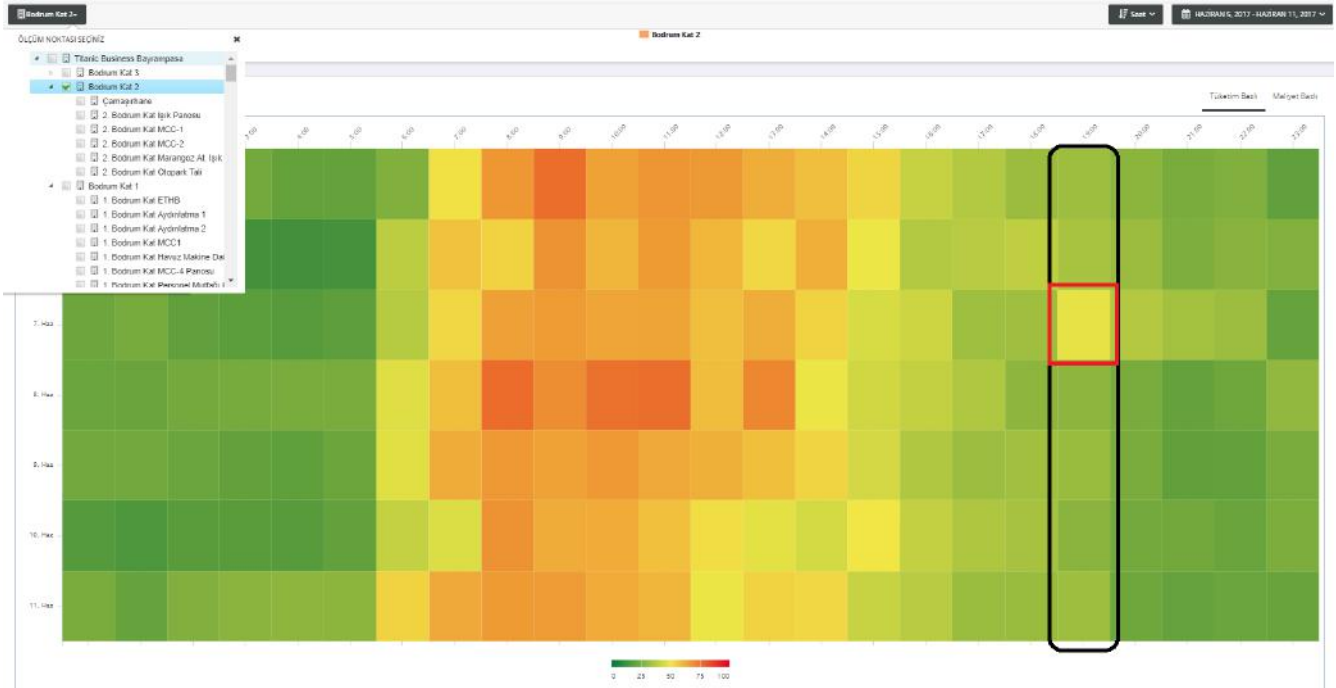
Bodrum Kat 2

Saat

HAZİRAN 5, 2017 - HAZİRAN 11, 2017

ÖLÇÜM NOKTASI SEÇİNİZ

Titanic Business Bayrampaşa

Bodrum Kat 3

Bodrum Kat 2

Çamaşırhane

2. Bodrum Kat Işık Panosu

2. Bodrum Kat MCC-1

2. Bodrum Kat MCC-2

2. Bodrum Kat Marangoz At. Işık

2. Bodrum Kat Otopark Tali

Bodrum Kat 1

1. Bodrum Kat ETHB

1. Bodrum Kat Aydınlatma 1

1. Bodrum Kat Aydınlatma 2

1. Bodrum Kat MCC1

1. Bodrum Kat Havuz Makine Dai

1. Bodrum Kat MCC-4 Panosu

1. Bodrum Kat Personel Mutfağı

Bodrum Kat 2

Tüketim Bazlı

Maliyet Bazlı

3:00 4:00 5:00 6:00 7:00 8:00 9:00 10:00 11:00 12:00 13:00 14:00 15:00 16:00 17:00 18:00 19:00 20:00 21:00 22:00 23:00

7. Haz

8. Haz

9. Haz

10. Haz

11. Haz

0 25 50 75 100